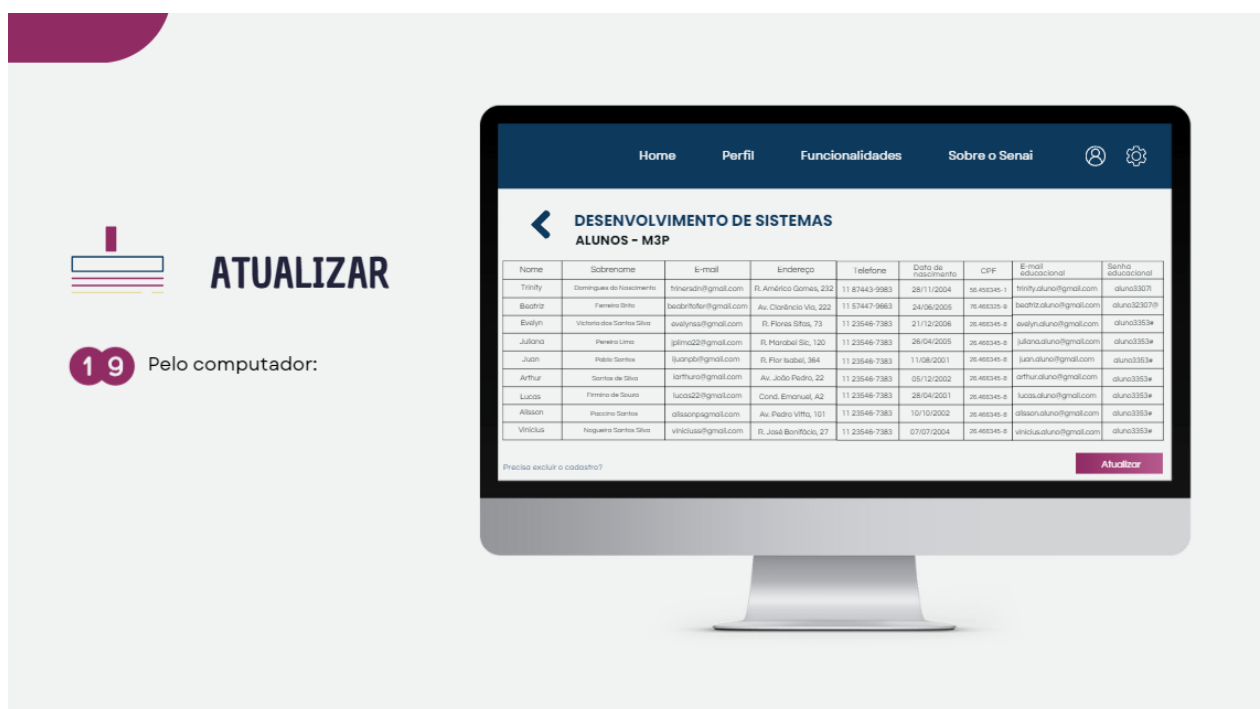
ATUALIZAR

19 Pelo computador:

Home Perfil Funcionalidades Sobre o Senai

DESENVOLVIMENTO DE SISTEMAS
ALUNOS - M3P

| Nome | Sobrenome | E-mail | Endereço | Telefone | Data de nascimento | CPF | E-mail educacional | Senha educacional |
|---|---|---|---|---|---|---|---|---|
| Trinity | Domingues do Nascimento | trinersdn@gmail.com | R. Américo Gomes, 232 | 11 87443-9983 | 28/11/2004 | 56.456345-1 | trinity.aluno@gmail.com | aluno3307! |
| Beatriz | Ferreira Brito | beabritofer@gmail.com | Av. Clarêncio Via, 222 | 11 57447-9663 | 24/06/2005 | 76.466325-8 | beatriz.aluno@gmail.com | aluno32307@ |
| Evelyn | Victoria dos Santos Silva | evelynss@gmail.com | R. Flores Sitas, 73 | 11 23546-7383 | 21/12/2006 | 26.466345-8 | evelyn.aluno@gmail.com | aluno3353# |
| Juliana | Pereira Lima | jplima22@gmail.com | R. Marabel Sic, 120 | 11 23546-7383 | 26/04/2005 | 26.466345-8 | juliana.aluno@gmail.com | aluno3353# |
| Juan | Pablo Santos | ljuanpb@gmail.com | R. Flor Isabel, 364 | 11 23546-7383 | 11/08/2001 | 26.466345-8 | juan.aluno@gmail.com | aluno3353# |
| Arthur | Santos da Silva | iarthuro@gmail.com | Av. João Pedro, 22 | 11 23546-7383 | 05/12/2002 | 26.466345-8 | arthur.aluno@gmail.com | aluno3353# |
| Lucas | Firmino de Souza | lucas22@gmail.com | Cond. Emanuel, A2 | 11 23546-7383 | 28/04/2001 | 26.466345-8 | lucas.aluno@gmail.com | aluno3353# |
| Alisson | Paccino Santos | alissonpsgmail.com | Av. Pedro Vitto, 101 | 11 23546-7383 | 10/10/2002 | 26.466345-8 | alisson.aluno@gmail.com | aluno3353# |
| Vinicius | Nogueira Santos Silva | viniciuss@gmail.com | R. José Bonifácio, 27 | 11 23546-7383 | 07/07/2004 | 26.466345-8 | vinicius.aluno@gmail.com | aluno3353# |

Precisa excluir o cadastro?

Atualizar